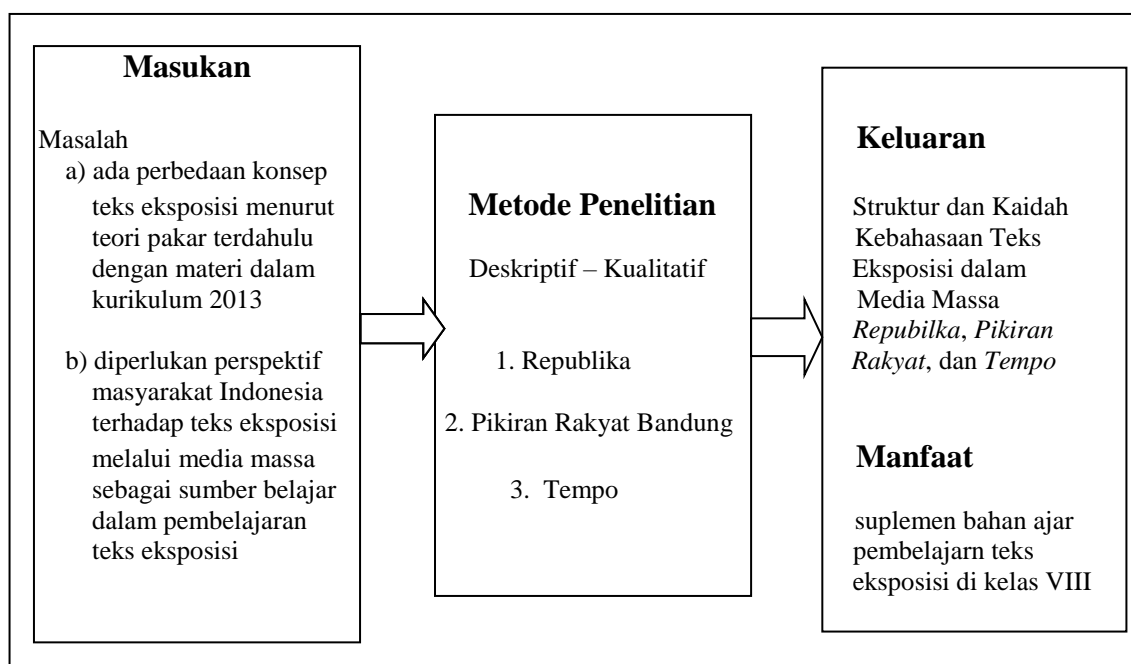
Masukan

Masalah

a) ada perbedaan konsep teks eksposisi menurut teori pakar terdahulu dengan materi dalam kurikulum 2013

b) diperlukan perspektif masyarakat Indonesia terhadap teks eksposisi melalui media massa sebagai sumber belajar dalam pembelajaran teks eksposisi

Metode Penelitian

Deskriptif – Kualitatif

1. Republika

2. Pikiran Rakyat Bandung

3. Tempo

Keluaran

Struktur dan Kaidah Kebahasaan Teks Eksposisi dalam Media Massa *Republika*, *Pikiran Rakyat*, dan *Tempo*

Manfaat

suplemen bahan ajar pembelajarn teks eksposisi di kelas VIII